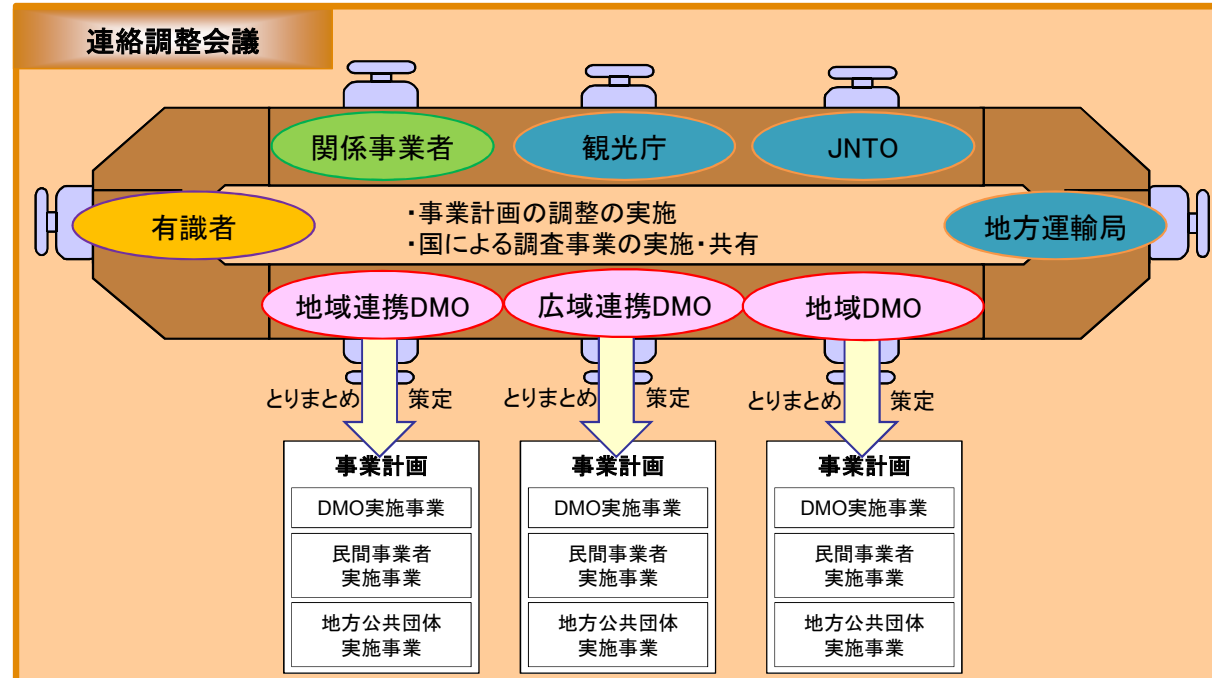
連絡調整会議

関係事業者

観光庁

JNTO

有識者

・事業計画の調整の実施
・国による調査事業の実施・共有

地方運輸局

地域連携DMO

広域連携DMO

地域DMO

とりまとめ 策定

とりまとめ 策定

とりまとめ 策定

事業計画
DMO実施事業
民間事業者実施事業
地方公共団体実施事業

事業計画
DMO実施事業
民間事業者実施事業
地方公共団体実施事業

事業計画
DMO実施事業
民間事業者実施事業
地方公共団体実施事業